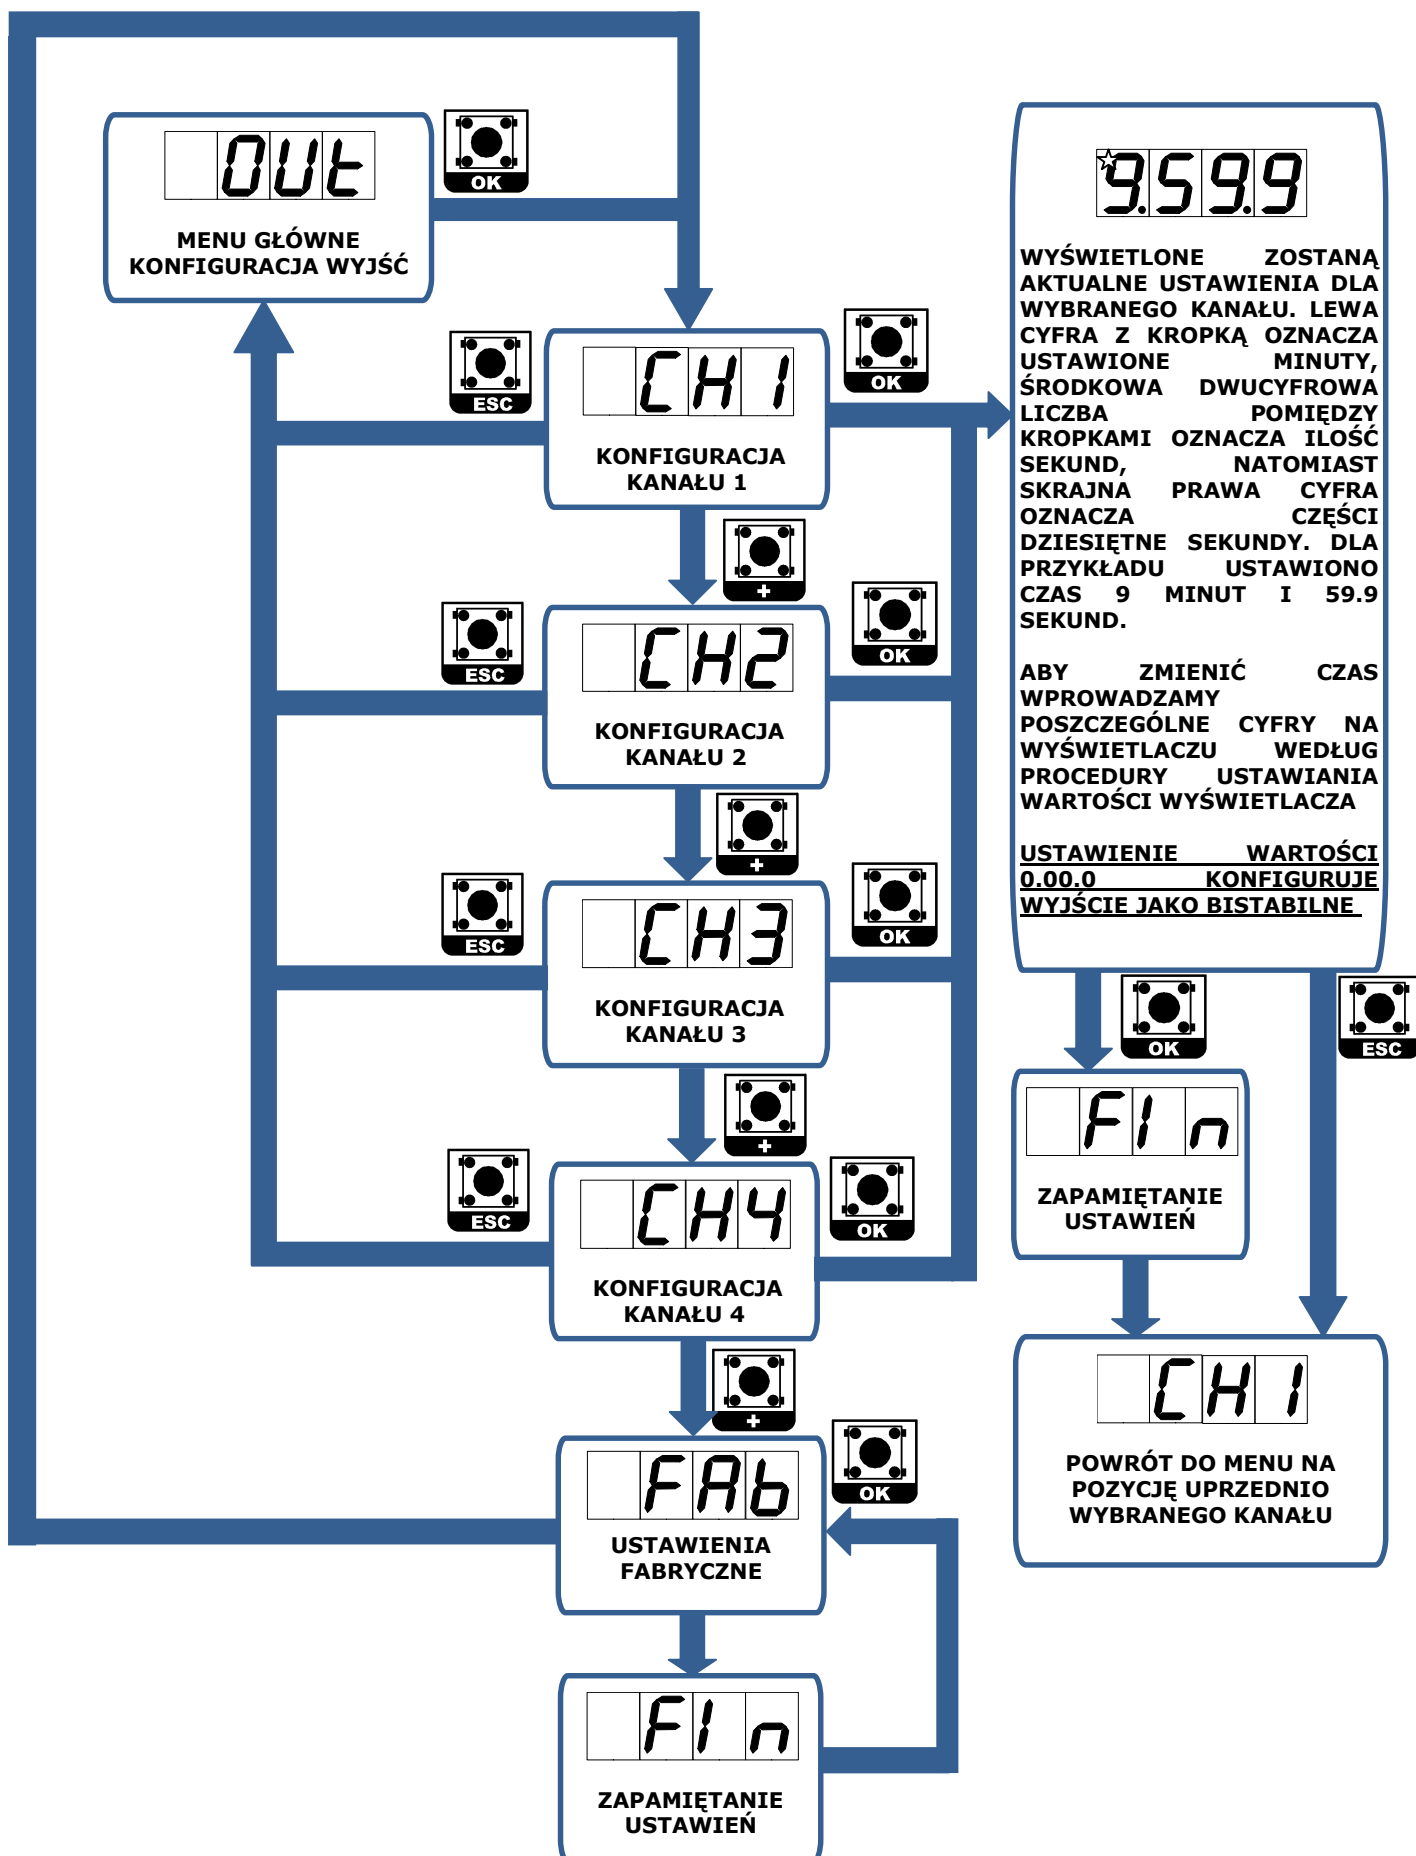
OUt

MENU GŁÓWNE KONFIGURACJA WYJŚĆ

OK

CH1

KONFIGURACJA KANAŁU 1

ESC

OK

+

CH2

KONFIGURACJA KANAŁU 2

ESC

OK

+

CH3

KONFIGURACJA KANAŁU 3

ESC

OK

+

CH4

KONFIGURACJA KANAŁU 4

ESC

OK

+

FAb

USTAWIENIA FABRYCZNE

OK

FIn

ZAPAMIĘTANIE USTAWIEŃ

9.59.9

WYŚWIETLONE ZOSTANĄ AKTUALNE USTAWIENIA DLA WYBRANEGO KANAŁU. LEWA CYFRA Z KROPKĄ OZNACZA USTAWIONE MINUTY, ŚRODKOWA DWUCYFROWA LICZBA POMIĘDZY KROPKAMI OZNACZA ILOŚĆ SEKUND, NATOMIAST SKRAJNA PRAWA CYFRA OZNACZA CZĘŚCI DZIESIĘTNE SEKUNDY. DLA PRZYKŁADU USTAWIONO CZAS 9 MINUT I 59.9 SEKUND.

ABY ZMIENIĆ CZAS WPROWADZAMY POSZCZEGÓLNE CYFRY NA WYŚWIETLACZU WEDŁUG PROCEDURY USTAWIANIA WARTOŚCI WYŚWIETLACZA

USTAWIENIE WARTOŚCI 0.00.0 KONFIGURUJE WYJŚCIE JAKO BISTABILNE

OK

ESC

FIn

ZAPAMIĘTANIE USTAWIEŃ

CH1

POWRÓT DO MENU NA POZYCJĘ UPRZEDNIO WYBRANEGO KANAŁU